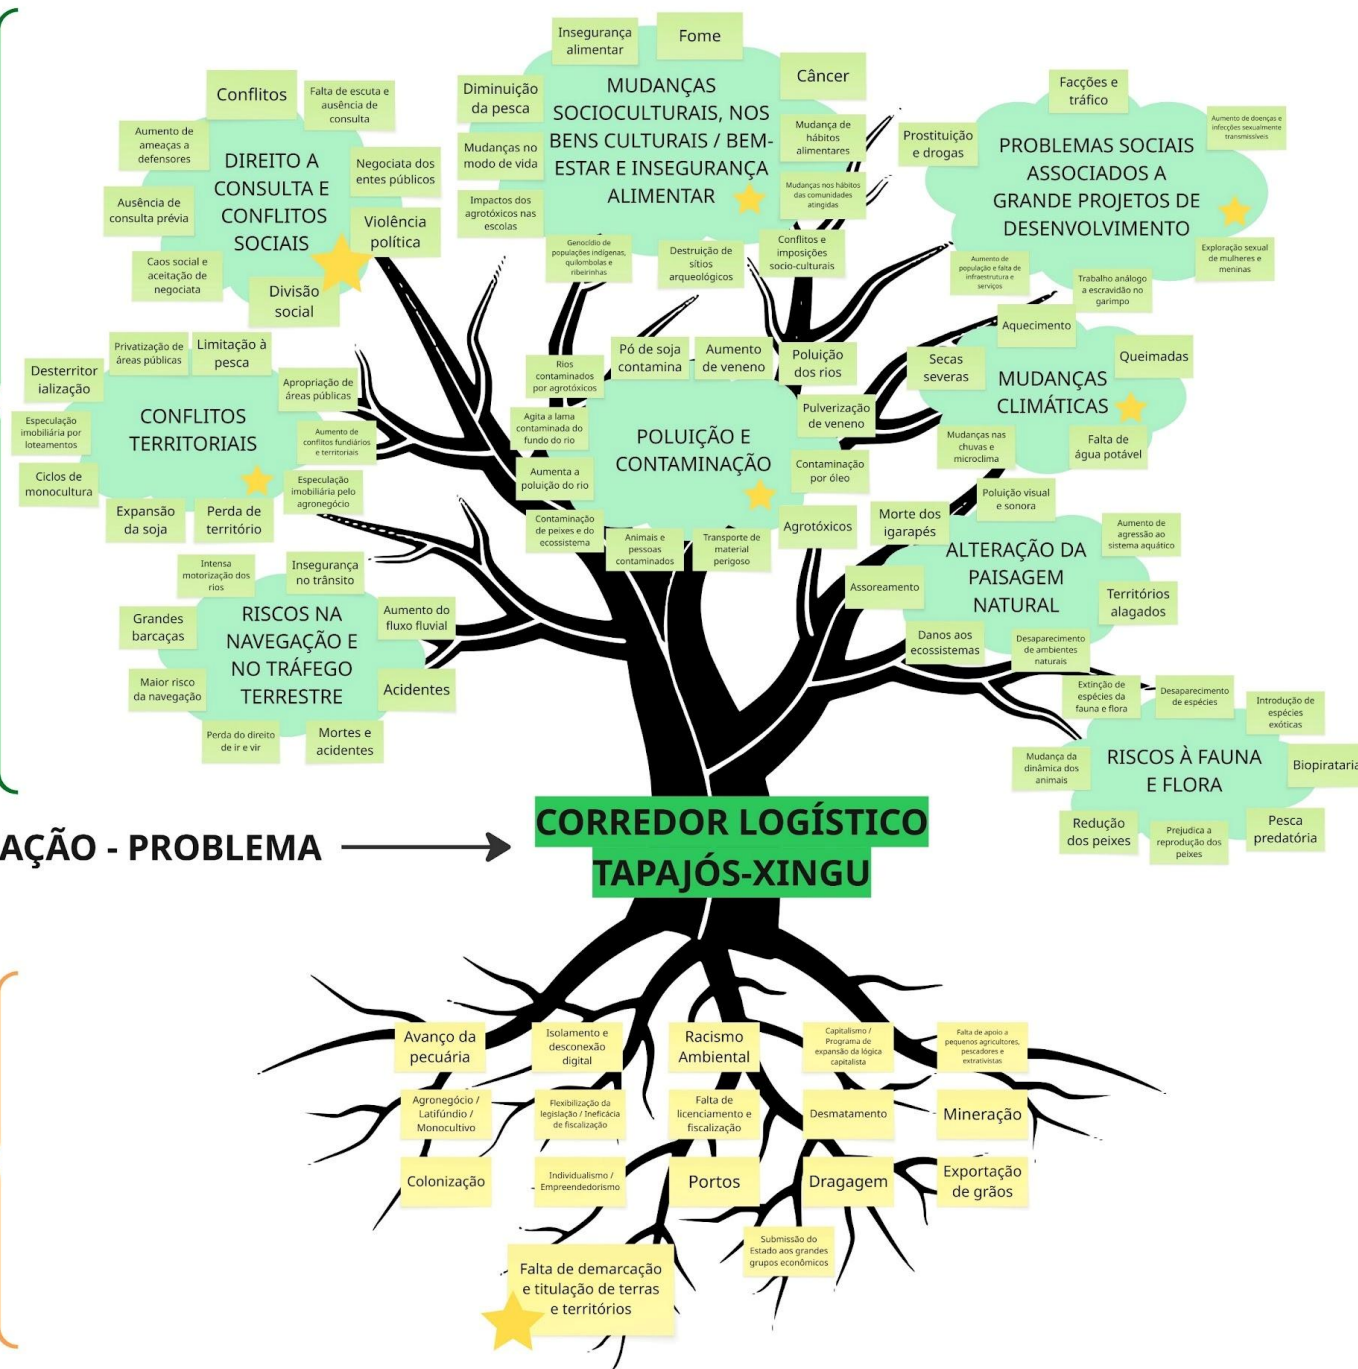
Insegurança alimentar

Fome

Diminuição da pesca

MUDANÇAS SOCIOCULTURAIS, NOS BENS CULTURAIS / BEM-ESTAR E INSEGURANÇA ALIMENTAR

Câncer

Mudanças no modo de vida

Mudança de hábitos alimentares

Impactos dos agrotóxicos nas escolas

Mudanças nos hábitos das comunidades atingidas

Genocídio de populações indígenas, quilombolas e ribeirinhas

Destruição de sítios arqueológicos

Conflitos e imposições sócio-culturais

Conflitos

Falta de escuta e ausência de consulta

Aumento de ameaças a defensores

DIREITO A CONSULTA E CONFLITOS SOCIAIS

Negociata dos entes públicos

Ausência de consulta prévia

Violência política

Caos social e aceitação de negociata

Divisão social

Facções e tráfico

Prostituição e drogas

PROBLEMAS SOCIAIS ASSOCIADOS A GRANDE PROJETOS DE DESENVOLVIMENTO

Aumento de doenças e infecções sexualmente transmissíveis

Aumento de população e falta de infraestrutura e serviços

Exploração sexual de mulheres e meninas

Trabalho análogo a escravidão no garimpo

Privatização de áreas públicas

Limitação à pesca

Desterritorialização

Apropriação de áreas públicas

Especulação imobiliária por loteamentos

CONFLITOS TERRITORIAIS

Aumento de conflitos fundiários e territoriais

Ciclos de monocultura

Especulação imobiliária pelo agronegócio

Expansão da soja

Perda de território

Rios contaminados por agrotóxicos

Pó de soja contamina

Aumento de veneno

Poluição dos rios

Agita a lama contaminada do fundo do rio

POLUIÇÃO E CONTAMINAÇÃO

Pulverização de veneno

Aumenta a poluição do rio

Contaminação por óleo

Contaminação de peixes e do ecossistema

Animais e pessoas contaminados

Transporte de material perigoso

Agrotóxicos

Aquecimento

Secas severas

MUDANÇAS CLIMÁTICAS

Queimadas

Mudanças nas chuvas e microclima

Falta de água potável

Poluição visual e sonora

Morte dos igarapés

Aumento de agressão ao sistema aquático

ALTERAÇÃO DA PAISAGEM NATURAL

Assoreamento

Territórios alagados

Danos aos ecossistemas

Desaparecimento de ambientes naturais

Intensa motorização dos rios

Insegurança no trânsito

Grandes barcaças

RISCOS NA NAVEGAÇÃO E NO TRÁFEGO TERRESTRE

Aumento do fluxo fluvial

Maior risco da navegação

Acidentes

Perda do direito de ir e vir

Mortes e acidentes

Extinção de espécies da fauna e flora

Desaparecimento de espécies

Introdução de espécies exóticas

Mudança da dinâmica dos animais

RISCOS À FAUNA E FLORA

Biopirataria

Redução dos peixes

Prejudica a reprodução dos peixes

Pesca predatória

AÇÃO - PROBLEMA

CORREDOR LOGÍSTICO TAPAJÓS-XINGU

Avanço da pecuária

Isolamento e desconexão digital

Racismo Ambiental

Capitalismo / Programa de expansão da lógica capitalista

Falta de apoio a pequenos agricultores, pescadores e extrativistas

Agronegócio / Latifúndio / Monocultivo

Flexibilização da legislação / Ineficácia de fiscalização

Falta de licenciamento e fiscalização

Desmatamento

Mineração

Colonização

Individualismo / Empreendedorismo

Portos

Dragagem

Exportação de grãos

Submissão do Estado aos grandes grupos econômicos

Falta de demarcação e titulação de terras e territórios